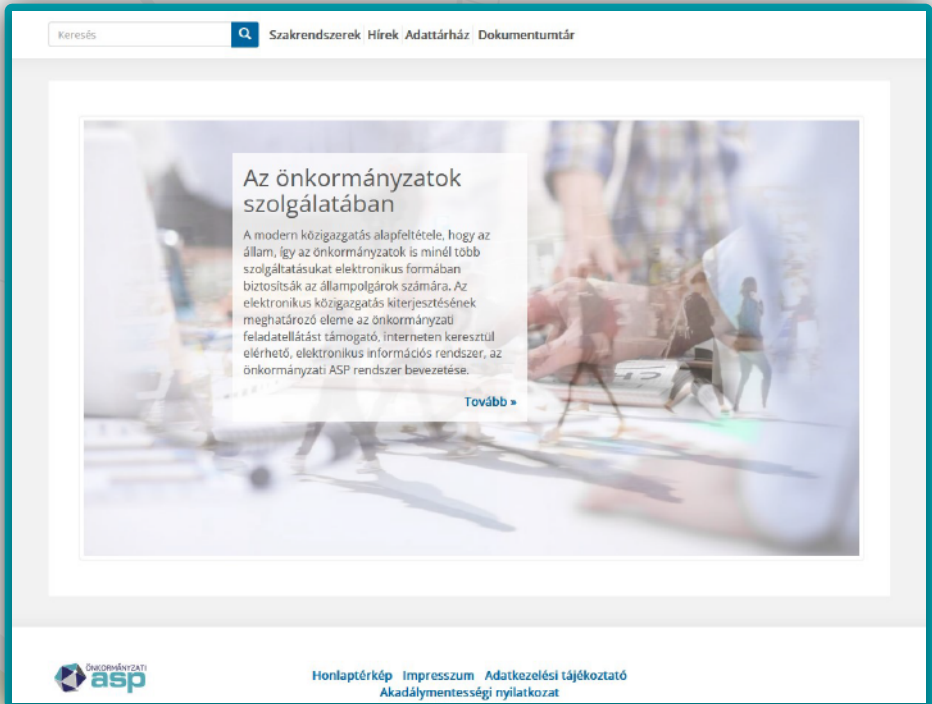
Keresés

Szakrendszerek Hírek Adattárház Dokumentumtár

Az önkormányzatok szolgálatában

A modern közigazgatás alapfeltétele, hogy az állam, így az önkormányzatok is minél több szolgáltatásukat elektronikus formában biztosítsák az állampolgárok számára. Az elektronikus közigazgatás kiterjesztésének meghatározó eleme az önkormányzati feladatellátást támogató, interneten keresztül elérhető, elektronikus információs rendszer, az önkormányzati ASP rendszer bevezetése.

Tovább »

ÖNKORMÁNYZATI asp

Honlaptérkép Impresszum Adatkezelési tájékoztató
Akadálymentességi nyilatkozat